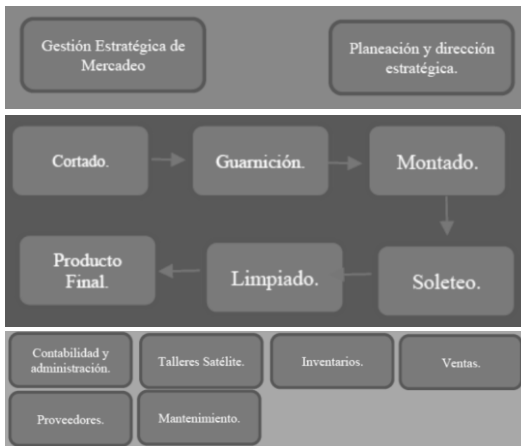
Gestión Estratégica de Mercadeo

Planeación y dirección estratégica.

Cortado.

Guarnición.

Montado.

Soleteo.

Limpiado.

Producto Final.

Contabilidad y administración.

Talleres Satélite.

Inventarios.

Ventas.

Proveedores.

Mantenimiento.